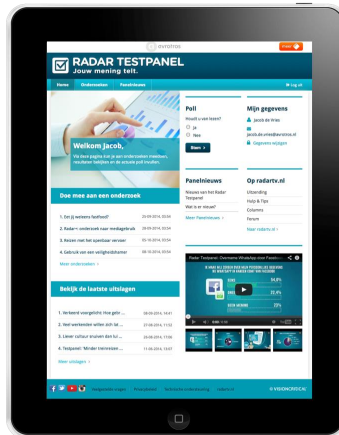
avrotros

RADAR TESTPANEL
Jouw mening telt.

Home Onderzoeken Panelnieuws Log uit

Welkom Jacob,
Via deze pagina kun je aan onderzoeken meedoen, resultaten bekijken en de actuele poll invullen.

Doe mee aan een onderzoek

1. Eet jij weleens fastfood? 20-09-2016, 10:54
2. Radar— onderzoek naar medegebruik 20-09-2016, 10:54
3. Reizen met het openbaar vervoer 05-10-2016, 10:54
4. Gebruik van een veiligheidsbumper 06-10-2016, 10:54

Meer onderzoeken >

Bekijk de laatste uitslagen

1. Verkeerd voorgelicht: Hoe gebr... 08-09-2016, 14:41
2. Veel werkenden willen zich be... 27-08-2016, 11:53
3. Liever ruilaur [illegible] 20-09-2016, 17:08
4. Testpanel: "Minder trainingen ... 11-05-2016, 10:07

Meer uitslagen >

Poll
Houdt u van lezen?
Ja
Nee
Stem >

Mijn gegevens
Jacob de Vries
jacob.de.vries@avrotros.nl
Gegevens wijzigen

Panelnieuws
Nieuws van het Radar Testpanel
Wat is er nieuw?
Meer Panelnieuws >

Op radartv.nl
Uitzending
Help & Tips
Columns
Forum
Naar radartv.nl >

Radar Testpanel: Overname WhatsApp door Faceb...

© VISIONCRITICAL